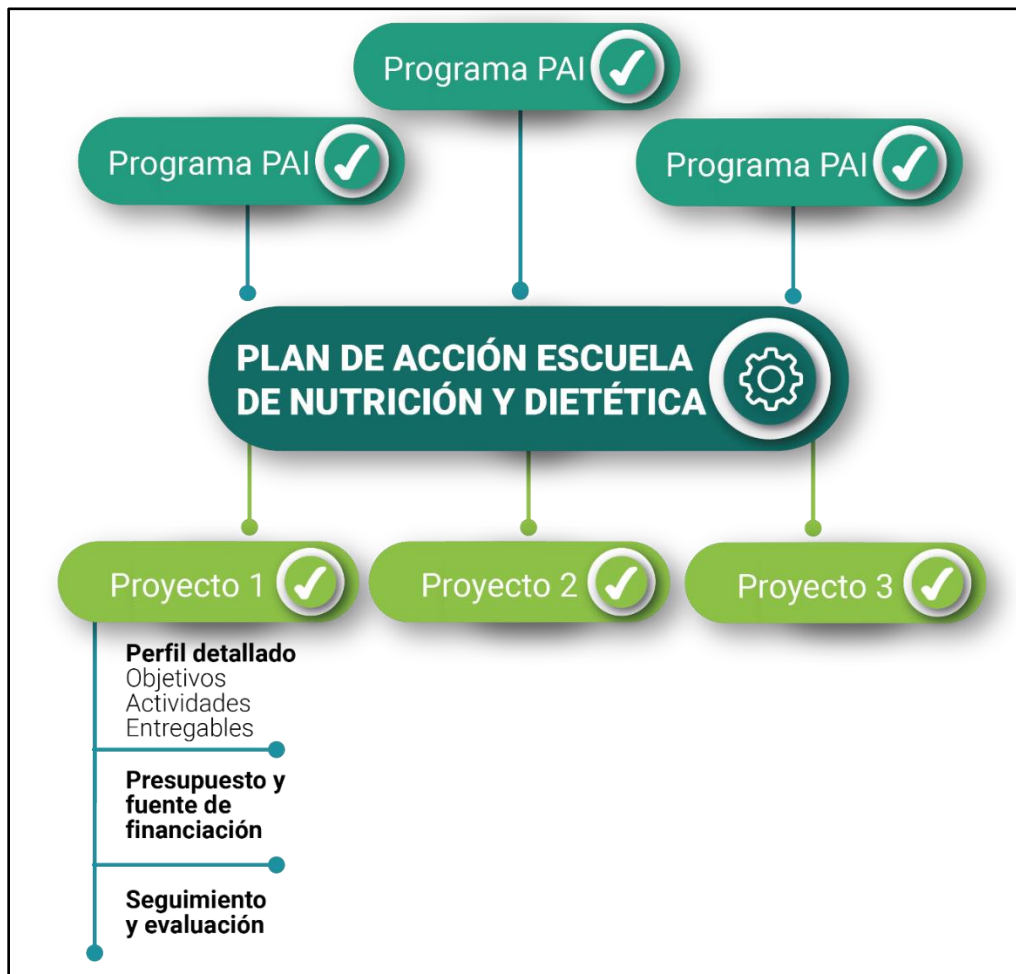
Programa PAI

Programa PAI

Programa PAI

PLAN DE ACCIÓN ESCUELA DE NUTRICIÓN Y DIETÉTICA

Proyecto 1

Proyecto 2

Proyecto 3

**Perfil detallado**
Objetivos
Actividades
Entregables

**Presupuesto y fuente de financiación**

**Seguimiento y evaluación**